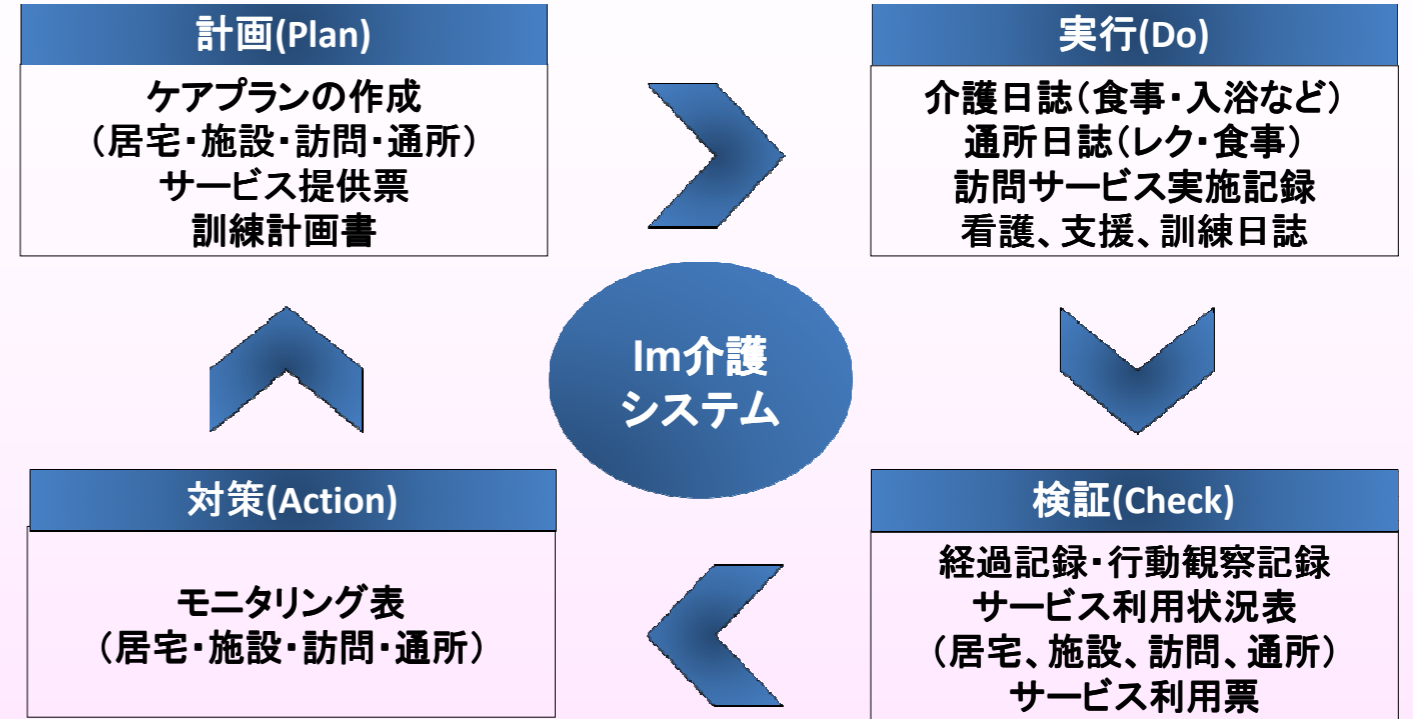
計画(Plan)

ケアプランの作成
（居宅・施設・訪問・通所）
サービス提供票
訓練計画書

実行(Do)

介護日誌（食事・入浴など）
通所日誌（レク・食事）
訪問サービス実施記録
看護、支援、訓練日誌

Im介護
システム

対策(Action)

モニタリング表
（居宅・施設・訪問・通所）

検証(Check)

経過記録・行動観察記録
サービス利用状況表
（居宅、施設、訪問、通所）
サービス利用票